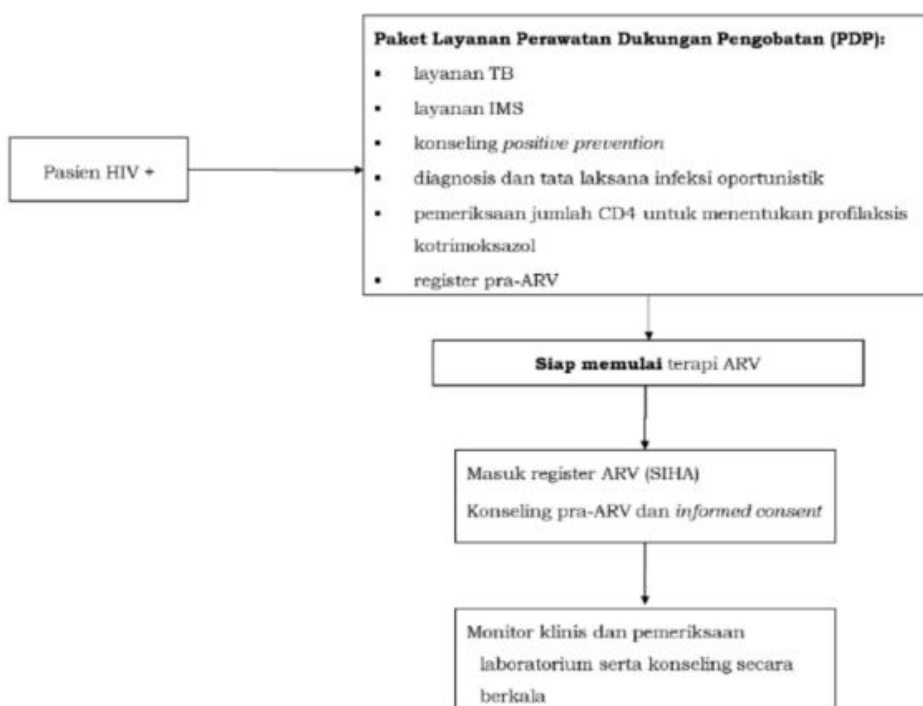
Pasien HIV +

Paket Layanan Perawatan Dukungan Pengobatan (PDP):
- layanan TB
- layanan IMS
- konseling *positive prevention*
- diagnosis dan tata laksana infeksi oportunistik
- pemeriksaan jumlah CD4 untuk menentukan profilaksis kotrimoksazol
- register pra-ARV

**Siap memulai** terapi ARV

Masuk register ARV (SIHA)
Konseling pra-ARV dan *informed consent*

Monitor klinis dan pemeriksaan laboratorium serta konseling secara berkala